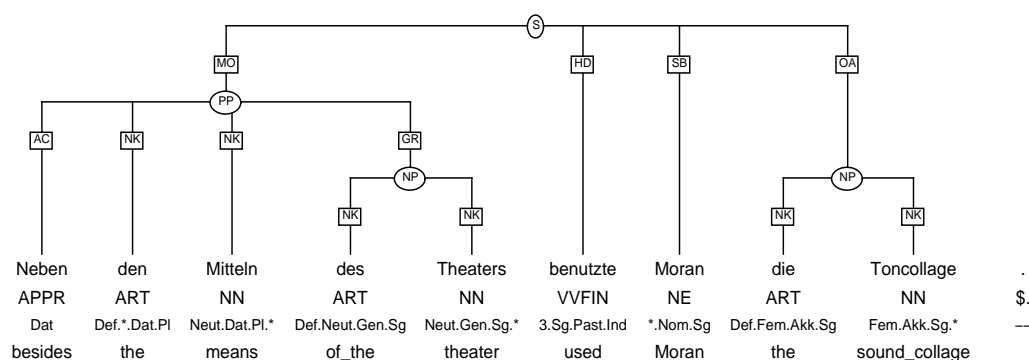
S

MO HD SB OA

PP

AC NK NK GR

NP NP

NK NK NK NK

| Neben | den | Mitteln | des | Theaters | benutzte | Moran | die | Toncollage | . |
|---|---|---|---|---|---|---|---|---|---|
| APPR | ART | NN | ART | NN | VVFIN | NE | ART | NN | $. |
| Dat | Def.*.Dat.Pl | Neut.Dat.Pl.* | Def.Neut.Gen.Sg | Neut.Gen.Sg.* | 3.Sg.Past.Ind | *.Nom.Sg | Def.Fem.Akk.Sg | Fem.Akk.Sg.* | -- |
| besides | the | means | of_the | theater | used | Moran | the | sound_collage | |